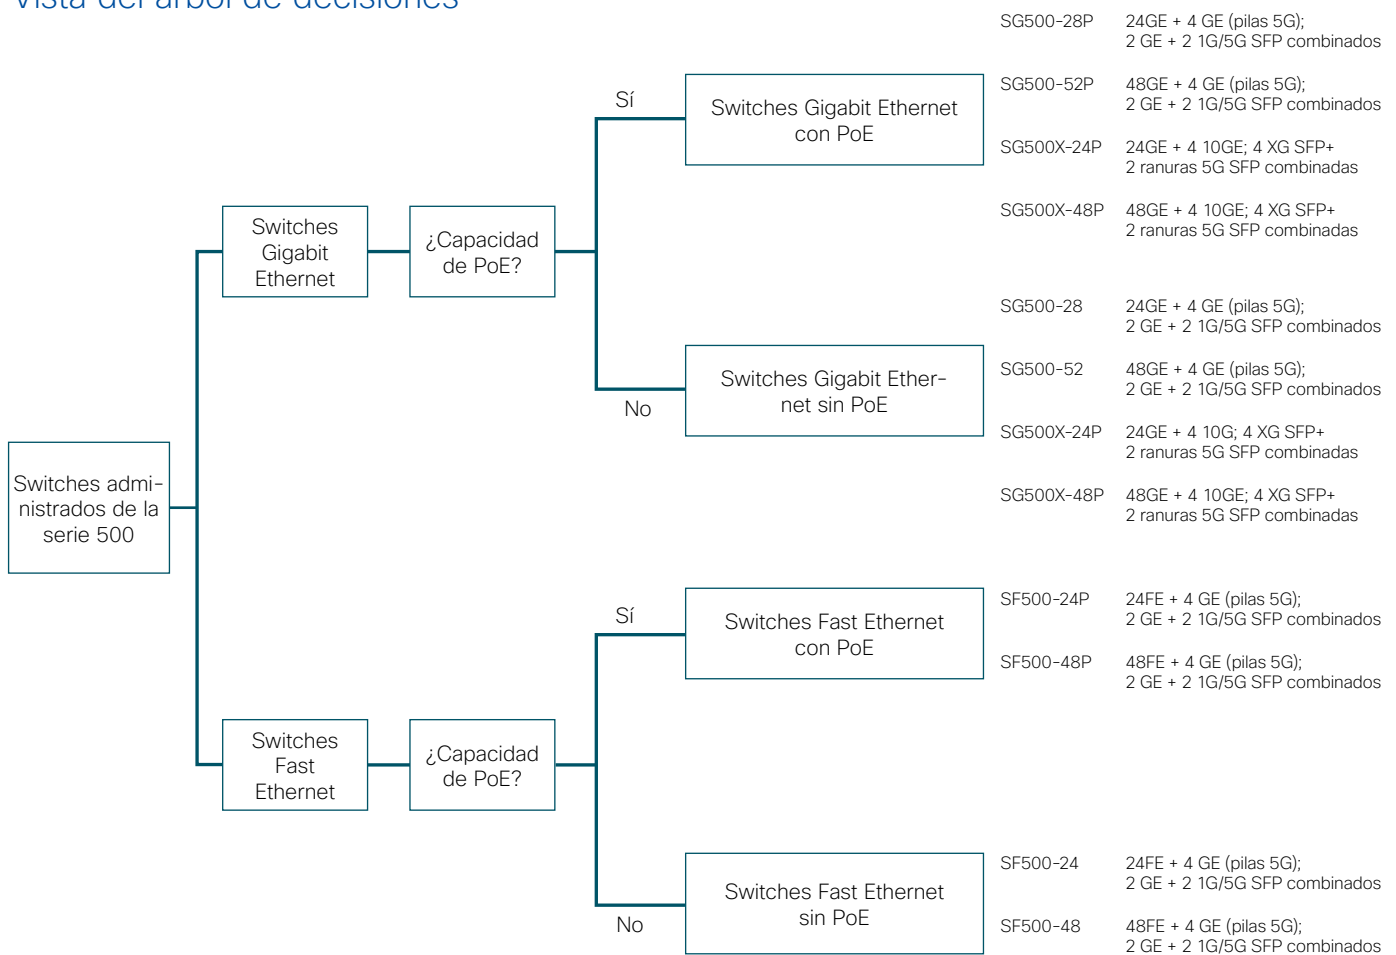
Vista del árbol de decisiones

Switches administrados de la serie 500

Switches Gigabit Ethernet

¿Capacidad de PoE?

Sí

Switches Gigabit Ethernet con PoE

SG500-28P 24GE + 4 GE (pilas 5G); 2 GE + 2 1G/5G SFP combinados

SG500-52P 48GE + 4 GE (pilas 5G); 2 GE + 2 1G/5G SFP combinados

SG500X-24P 24GE + 4 10GE; 4 XG SFP+ 2 ranuras 5G SFP combinadas

SG500X-48P 48GE + 4 10GE; 4 XG SFP+ 2 ranuras 5G SFP combinadas

No

Switches Gigabit Ethernet sin PoE

SG500-28 24GE + 4 GE (pilas 5G); 2 GE + 2 1G/5G SFP combinados

SG500-52 48GE + 4 GE (pilas 5G); 2 GE + 2 1G/5G SFP combinados

SG500X-24P 24GE + 4 10G; 4 XG SFP+ 2 ranuras 5G SFP combinadas

SG500X-48P 48GE + 4 10GE; 4 XG SFP+ 2 ranuras 5G SFP combinadas

Switches Fast Ethernet

¿Capacidad de PoE?

Sí

Switches Fast Ethernet con PoE

SF500-24P 24FE + 4 GE (pilas 5G); 2 GE + 2 1G/5G SFP combinados

SF500-48P 48FE + 4 GE (pilas 5G); 2 GE + 2 1G/5G SFP combinados

No

Switches Fast Ethernet sin PoE

SF500-24 24FE + 4 GE (pilas 5G); 2 GE + 2 1G/5G SFP combinados

SF500-48 48FE + 4 GE (pilas 5G); 2 GE + 2 1G/5G SFP combinados